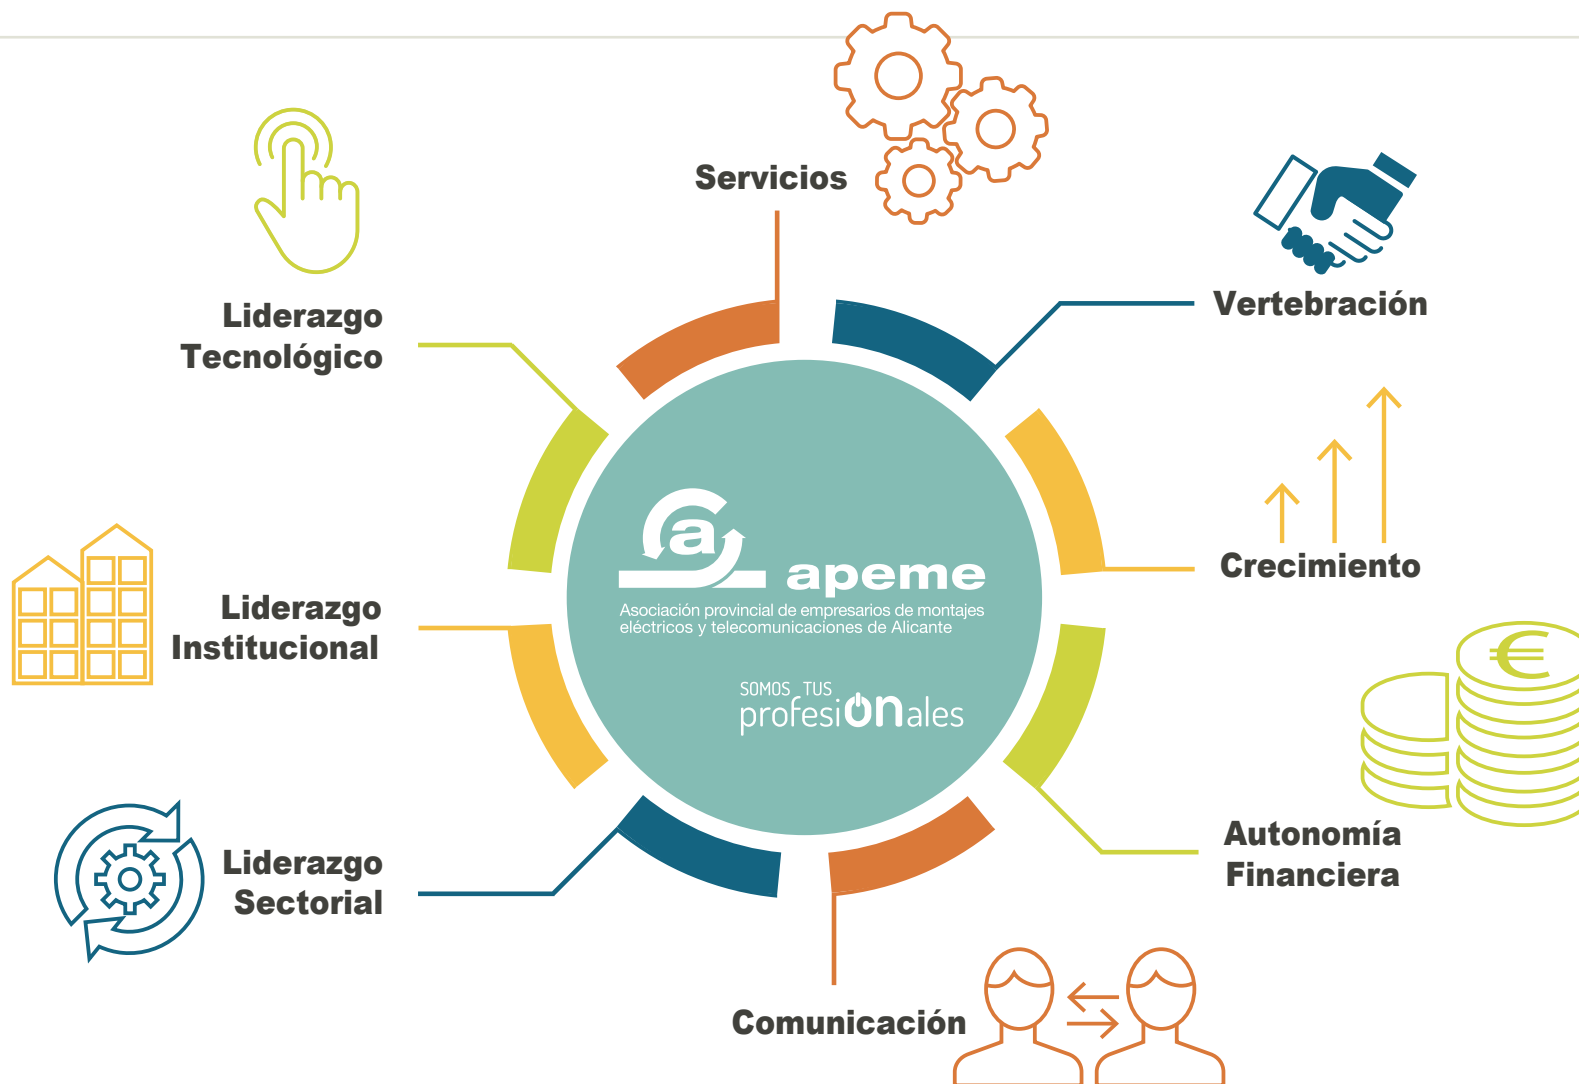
Servicios

Vertebración

Liderazgo Tecnológico

Crecimiento

Liderazgo Institucional

Autonomía Financiera

Liderazgo Sectorial

Comunicación

a apeme
Asociación provincial de empresarios de montajes eléctricos y telecomunicaciones de Alicante

SOMOS TUS profesiONales